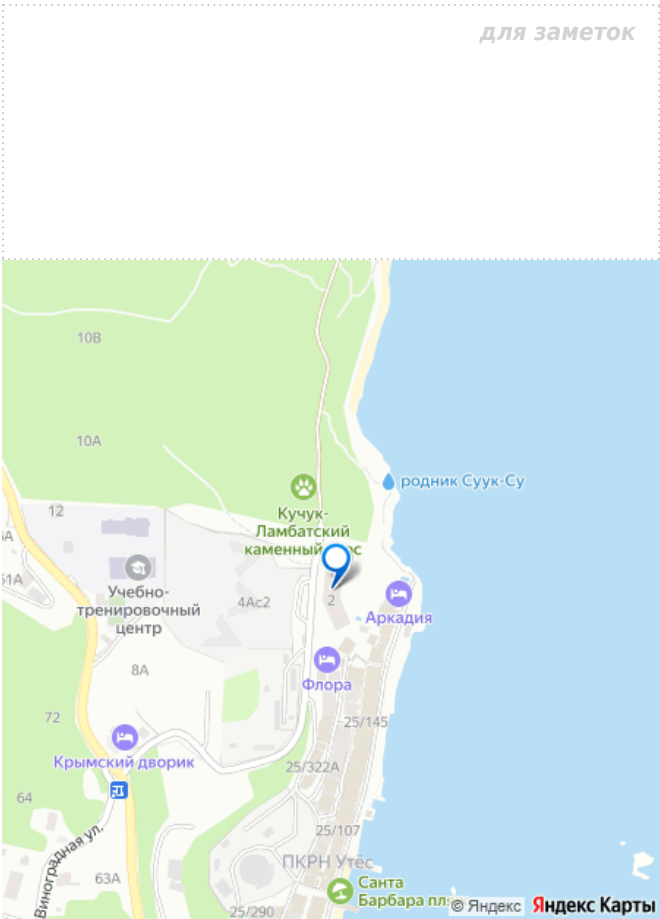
для заметок

10В

10А

родник Суук-Су

12

Кучук-Ламбатский каменный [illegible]

Учебно-тренировочный центр

4Ас2

2

Аркадия

8А

Флора

72

25/145

Крымский дворик

25/322А

64

Виноградная ул.

25/107

63А

ПКРН Утёс

Санта Барбара пл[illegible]

25/290

© Яндекс

Яндекс Карты